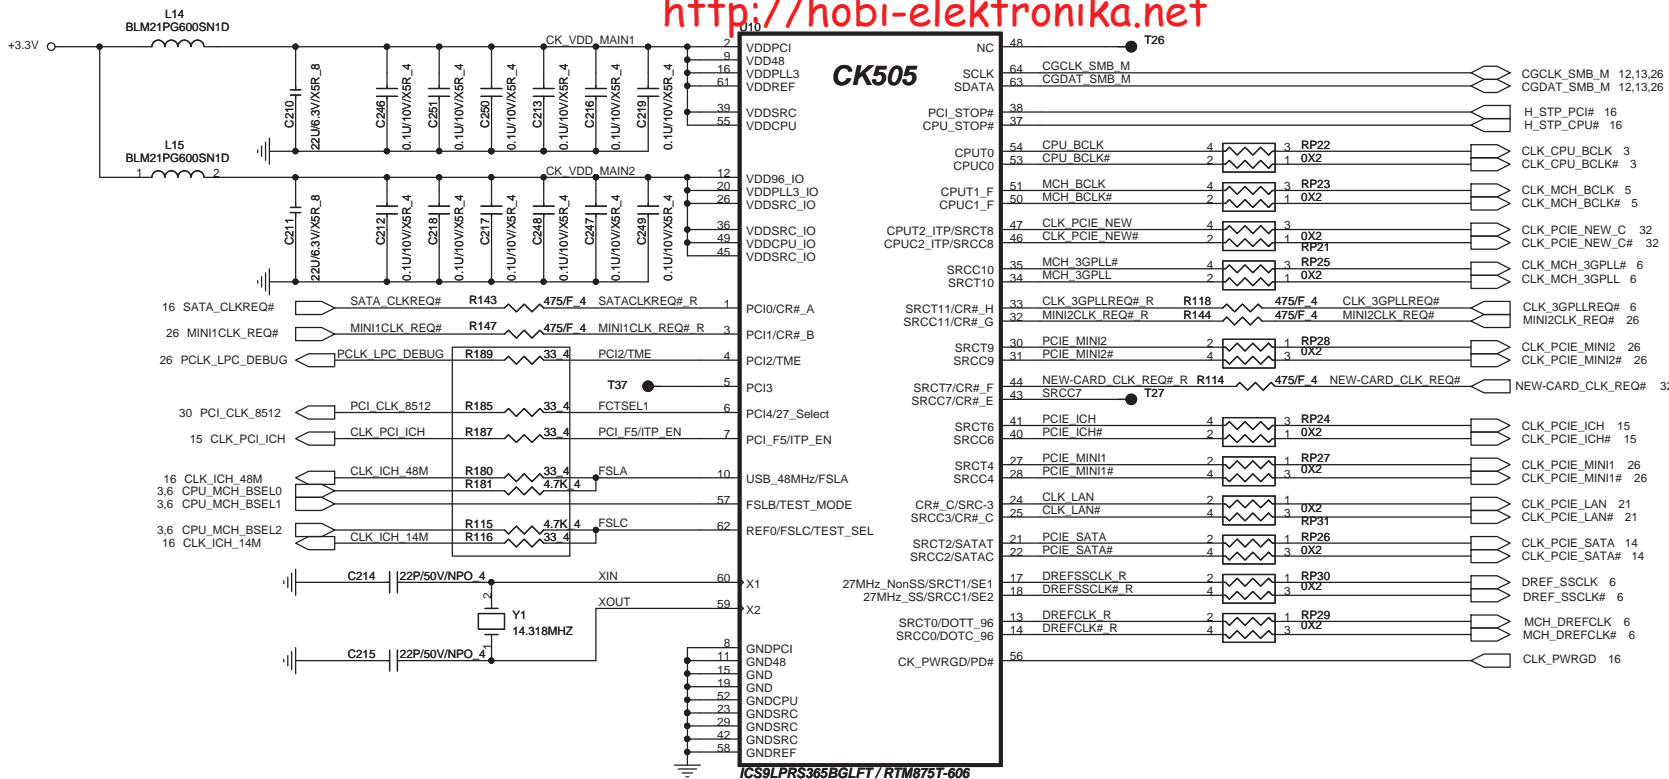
http://hobi-elektronika.net

L14
BLM21PG600SN1D
+3.3V
CK_VDD_MAIN1
C210 22U/6.3V/X5R_8
C246 0.1U/10V/X5R_4
C251 0.1U/10V/X5R_4
C250 0.1U/10V/X5R_4
C213 0.1U/10V/X5R_4
C216 0.1U/10V/X5R_4
C219 0.1U/10V/X5R_4
0.1U/10V/X5R_4
L15
BLM21PG600SN1D
1 2
CK_VDD_MAIN2
C211 22U/6.3V/X5R_8
C212 0.1U/10V/X5R_4
C218 0.1U/10V/X5R_4
C217 0.1U/10V/X5R_4
C248 0.1U/10V/X5R_4
C247 0.1U/10V/X5R_4
C249 0.1U/10V/X5R_4
0.1U/10V/X5R_4

U10
CK505
2 VDDPCI
9 VDD48
16 VDDPLL3
61 VDDREF
39 VDDSRC
55 VDDCPU
12 VDD96_IO
20 VDDPLL3_IO
26 VDDSRC_IO
36 VDDSRC_IO
49 VDDCPU_IO
45 VDDSRC_IO

16 SATA_CLKREQ# SATA_CLKREQ# R143 475/F_4 SATACLKREQ#_R 1 PCI0/CR#_A
26 MINI1CLK_REQ# MINI1CLK_REQ# R147 475/F_4 MINI1CLK_REQ#_R 3 PCI1/CR#_B
26 PCLK_LPC_DEBUG PCLK_LPC_DEBUG R189 33_4 PCI2/TME 4 PCI2/TME
T37 5 PCI3
30 PCI_CLK_8512 PCI_CLK_8512 R185 33_4 FCTSEL1 6 PCI4/27_Select
15 CLK_PCI_ICH CLK_PCI_ICH R187 33_4 PCI_F5/ITP_EN 7 PCI_F5/ITP_EN
16 CLK_ICH_48M CLK_ICH_48M R180 33_4 FSLA 10 USB_48MHz/FSLA
3,6 CPU_MCH_BSEL0 R181 4.7K_4
3,6 CPU_MCH_BSEL1 57 FSLB/TEST_MODE
3,6 CPU_MCH_BSEL2 R115 4.7K_4 FSLC 62 REF0/FSLC/TEST_SEL
16 CLK_ICH_14M CLK_ICH_14M R116 33_4
C214 22P/50V/NPO_4 XIN 60 X1
XOUT 59 X2
Y1 14.318MHZ
2 1
C215 22P/50V/NPO_4
8 GNDPCI
11 GND48
15 GND
19 GND
52 GNDCPU
23 GNDSRC
29 GNDSRC
42 GNDSRC
58 GNDREF
ICS9LPRS365BGLFT / RTM875T-606

NC 48 T26
SCLK 64 CGCLK_SMB_M CGCLK_SMB_M 12,13,26
SDATA 63 CGDAT_SMB_M CGDAT_SMB_M 12,13,26
PCI_STOP# 38 H_STP_PCI# 16
CPU_STOP# 37 H_STP_CPU# 16
CPUT0 54 CPU_BCLK 4 3 RP22 CLK_CPU_BCLK 3
CPUC0 53 CPU_BCLK# 2 1 0X2 CLK_CPU_BCLK# 3
CPUT1_F 51 MCH_BCLK 4 3 RP23 CLK_MCH_BCLK 5
CPUC1_F 50 MCH_BCLK# 2 1 0X2 CLK_MCH_BCLK# 5
CPUT2_ITP/SRCT8 47 CLK_PCIE_NEW 4 3 CLK_PCIE_NEW_C 32
CPUC2_ITP/SRCC8 46 CLK_PCIE_NEW# 2 1 0X2 RP21 CLK_PCIE_NEW_C# 32
SRCC10 35 MCH_3GPLL# 4 3 RP25 CLK_MCH_3GPLL# 6
SRCT10 34 MCH_3GPLL 2 1 0X2 CLK_MCH_3GPLL 6
SRCT11/CR#_H 33 CLK_3GPLLREQ#_R R118 475/F_4 CLK_3GPLLREQ# CLK_3GPLLREQ# 6
SRCC11/CR#_G 32 MINI2CLK_REQ#_R R144 475/F_4 MINI2CLK_REQ# MINI2CLK_REQ# 26
SRCT9 30 PCIE_MINI2 2 1 RP28 CLK_PCIE_MINI2 26
SRCC9 31 PCIE_MINI2# 4 3 0X2 CLK_PCIE_MINI2# 26
SRCT7/CR#_F 44 NEW-CARD_CLK_REQ#_R R114 475/F_4 NEW-CARD_CLK_REQ# NEW-CARD_CLK_REQ# 32
SRCC7/CR#_E 43 SRCC7 T27
SRCT6 41 PCIE_ICH 4 3 RP24 CLK_PCIE_ICH 15
SRCC6 40 PCIE_ICH# 2 1 0X2 CLK_PCIE_ICH# 15
SRCT4 27 PCIE_MINI1 2 1 RP27 CLK_PCIE_MINI1 26
SRCC4 28 PCIE_MINI1# 4 3 0X2 CLK_PCIE_MINI1# 26
CR#_C/SRC-3 24 CLK_LAN 2 1 0X2 CLK_PCIE_LAN 21
SRCC3/CR#_C 25 CLK_LAN# 4 3 RP31 CLK_PCIE_LAN# 21
SRCT2/SATAT 21 PCIE_SATA 2 1 RP26 CLK_PCIE_SATA 14
SRCC2/SATAC 22 PCIE_SATA# 4 3 0X2 CLK_PCIE_SATA# 14
27MHz_NonSS/SRCT1/SE1 17 DREFSSCLK_R 2 1 RP30 DREF_SSCLK 6
27MHz_SS/SRCC1/SE2 18 DREFSSCLK#_R 4 3 0X2 DREF_SSCLK# 6
SRCT0/DOTT_96 13 DREFCLK_R 2 1 RP29 MCH_DREFCLK 6
SRCC0/DOTC_96 14 DREFCLK#_R 4 3 0X2 MCH_DREFCLK# 6
CK_PWRGD/PD# 56 CLK_PWRGD 16